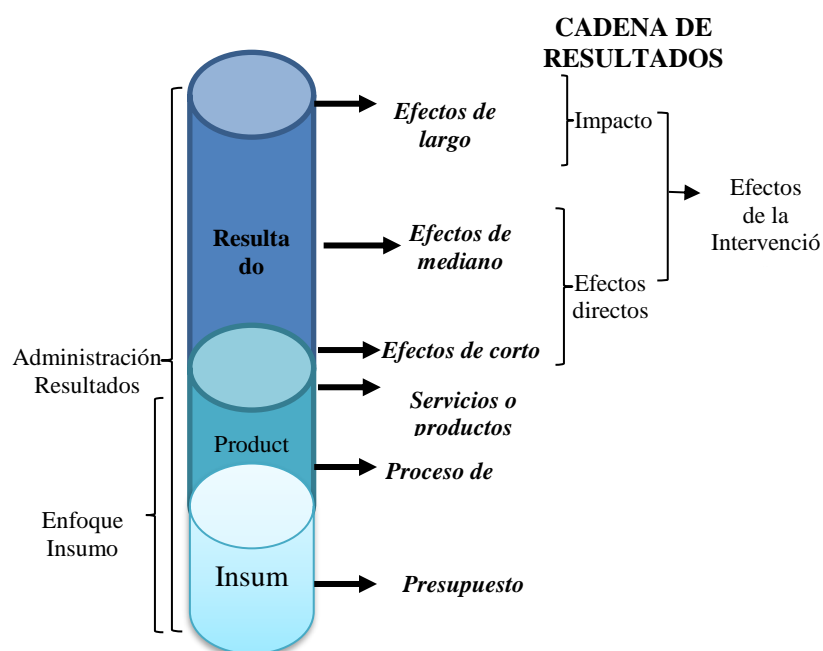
CADENA DE RESULTADOS

Efectos de largo

Impacto

Efectos de la Intervenció

Resulta do

Efectos de mediano

Efectos directos

Administración Resultados

Efectos de corto

Servicios o productos

Product

Proceso de

Enfoque Insumo

Insum

Presupuesto